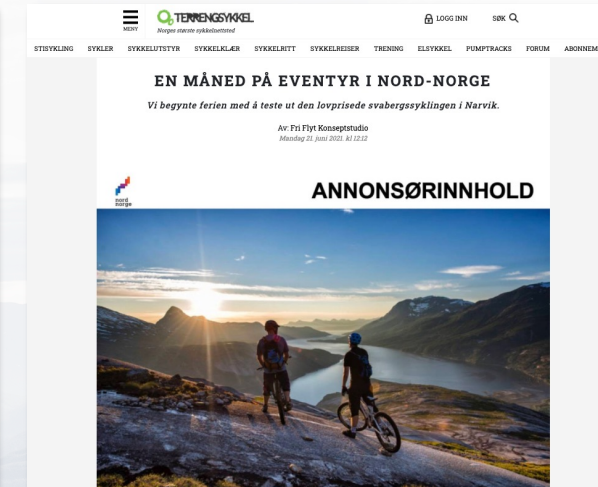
MENY

TERRENGSYKKEL
Norges største sykkelnettsted

LOGG INN

SØK

STISYKLING SYKLER SYKKELUTSTYR SYKKELKLÆR SYKKELRITT SYKKELREISER TRENING ELSYKKEL PUMPTRACKS FORUM ABONNEM

EN MÅNED PÅ EVENTYR I NORD-NORGE

Vi begynte ferien med å teste ut den lovprisede svabergssyklingen i Narvik.

Av: Fri Flyt Konseptstudio
Mandag 21. juni 2021. kl 12:12

nord norge

ANNONSØRINNHOLD